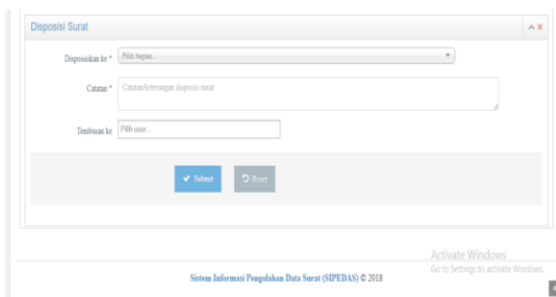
Disposisi Surat

Disposisikan ke * Pilih bagian...

Catatan * Catatan/keterangan disposisi surat

Tembusan ke Pilih user...

Submit Reset

Activate Windows
Go to Settings to activate Windows.

Sistem Informasi Pengolahan Data Surat (SIPEDAS) © 2018